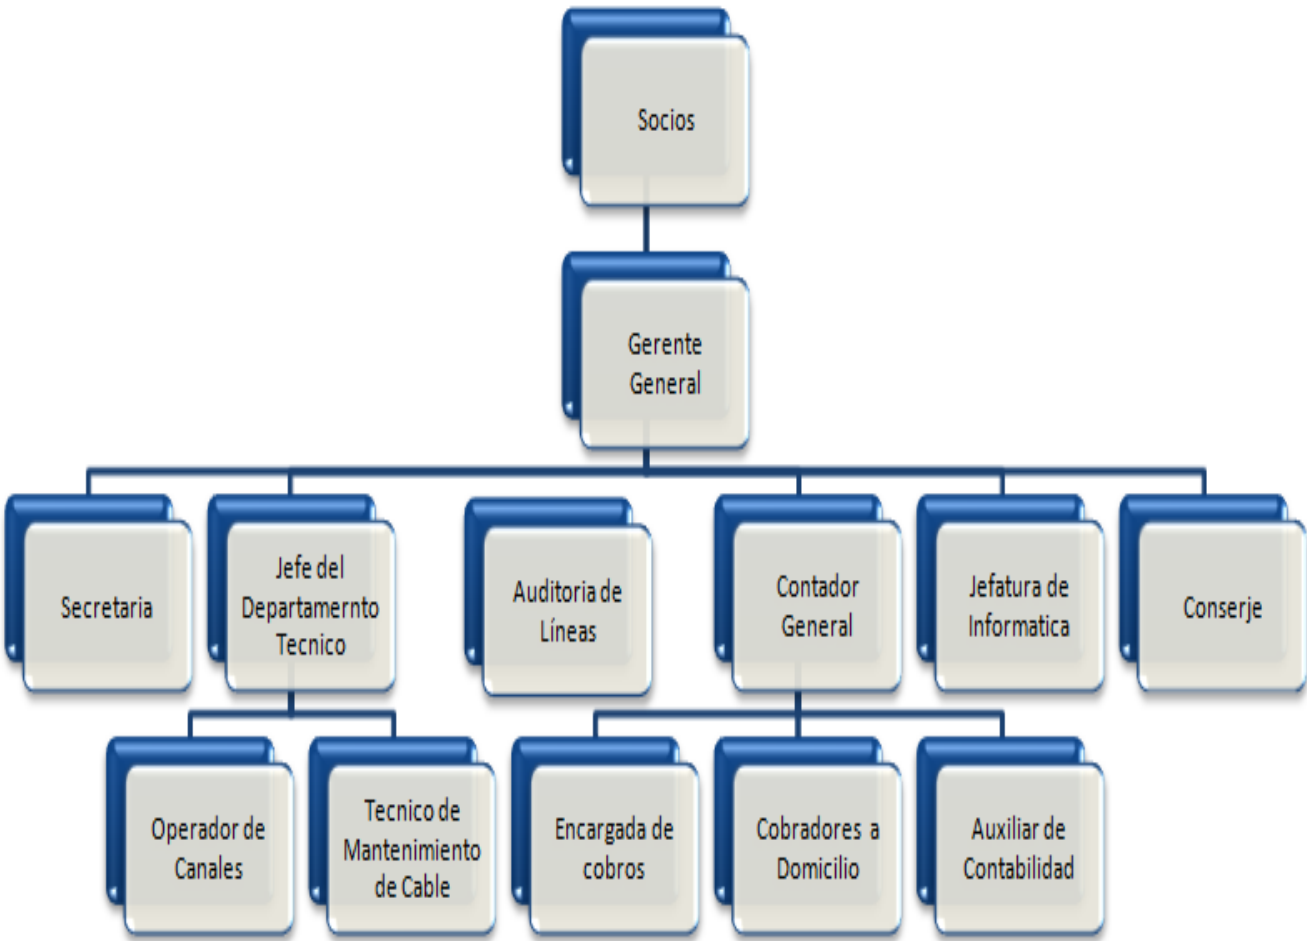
Socios

Gerente General

Secretaria

Jefe del Departamernto Tecnico

Auditoria de Líneas

Contador General

Jefatura de Informatica

Conserje

Operador de Canales

Tecnico de Mantenimiento de Cable

Encargada de cobros

Cobradores a Domicilio

Auxiliar de Contabilidad